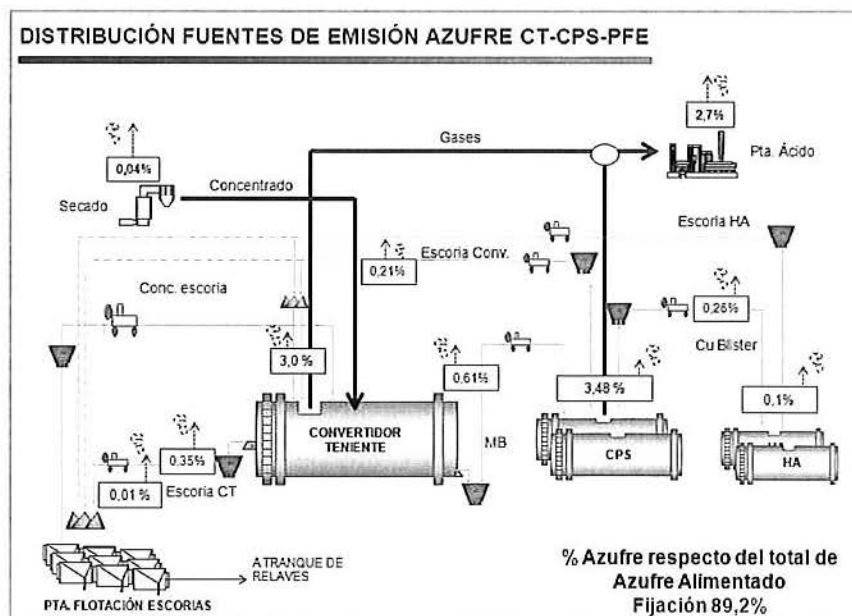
DISTRIBUCIÓN FUENTES DE EMISIÓN AZUFRE CT-CPS-PFE

2,7%

Pta. Ácido

Gases

0,04%

Concentrado

Secado

Escoria HA

Escoria Conv.

0,21%

Conc. escoria

0,26%

Cu Blister

3,0 %

0,61%

3,48 %

0,1%

0,35%

CONVERTIDOR TENIENTE

MB

CPS

HA

0,01 %

Escoria CT

A TRANQUE DE RELAVES

PTA. FLOTACIÓN ESCORIAS

% Azufre respecto del total de Azufre Alimentado
Fijación 89,2%